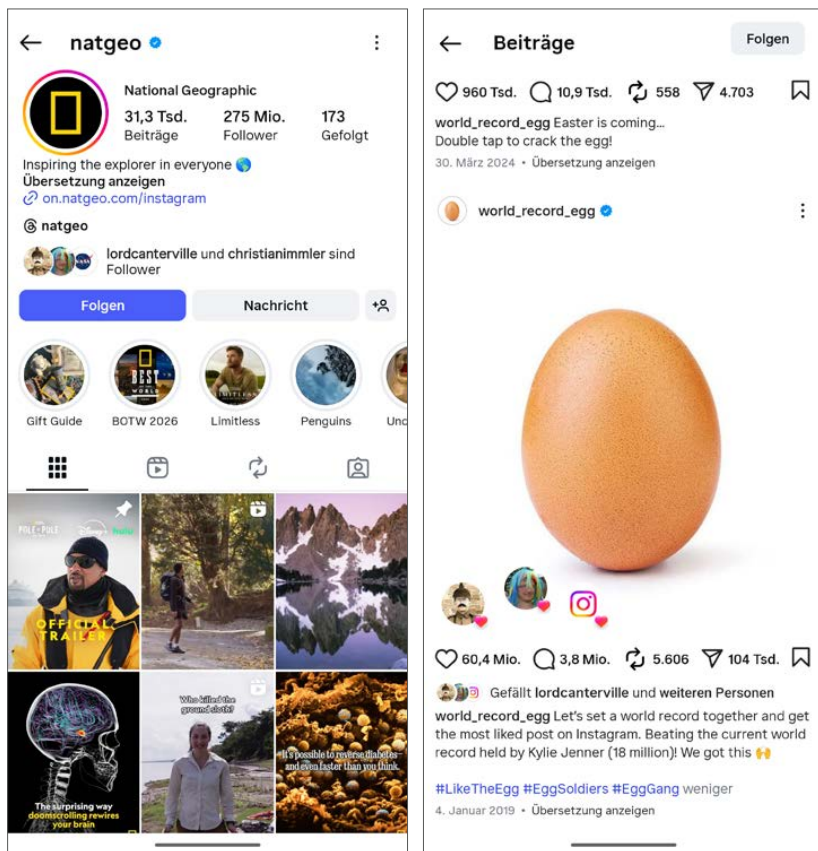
natgeo

National Geographic
31,3 Tsd. Beiträge
275 Mio. Follower
173 Gefolgt

Inspiring the explorer in everyone 🌎
Übersetzung anzeigen
on.natgeo.com/instagram

natgeo

lordcanterville und christianimmler sind Follower

Folgen
Nachricht

Gift Guide
BOTW 2026
Limitless
Penguins
Unc

POLE TO POLE
OFFICIAL TRAILER

The surprising way doomscrolling rewires your brain

Who killed the ground sloth?

It's possible to reverse diabetes and even faster than you think.

Beiträge
Folgen

960 Tsd. 10,9 Tsd. 558 4.703
world_record_egg Easter is coming... Double tap to crack the egg!
30. März 2024 • Übersetzung anzeigen

world_record_egg

60,4 Mio. 3,8 Mio. 5.606 104 Tsd.
Gefällt lordcanterville und weiteren Personen
world_record_egg Let's set a world record together and get the most liked post on Instagram. Beating the current world record held by Kylie Jenner (18 million)! We got this 🙌

#LikeTheEgg #EggSoldiers #EggGang weniger
4. Januar 2019 • Übersetzung anzeigen